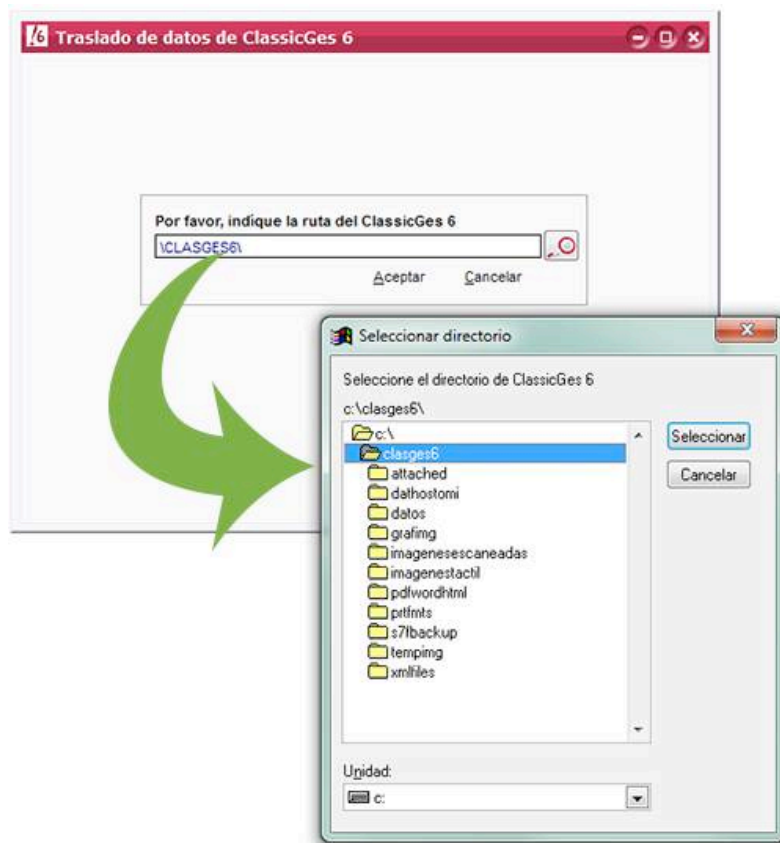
Traslado de datos de ClassicGes 6

Por favor, indique la ruta del ClassicGes 6
\CLASGES6\
Aceptar Cancelar

Seleccionar directorio
Seleccione el directorio de ClassicGes 6
c:\clasges6\
c:\
clasges6
attached
dathostomi
datos
grafimg
imagenesescaneadas
imagenestactil
pdfwordhtml
prtfmts
s7fbackup
tempimg
xmlfiles
Seleccionar
Cancelar
Unidad:
c: